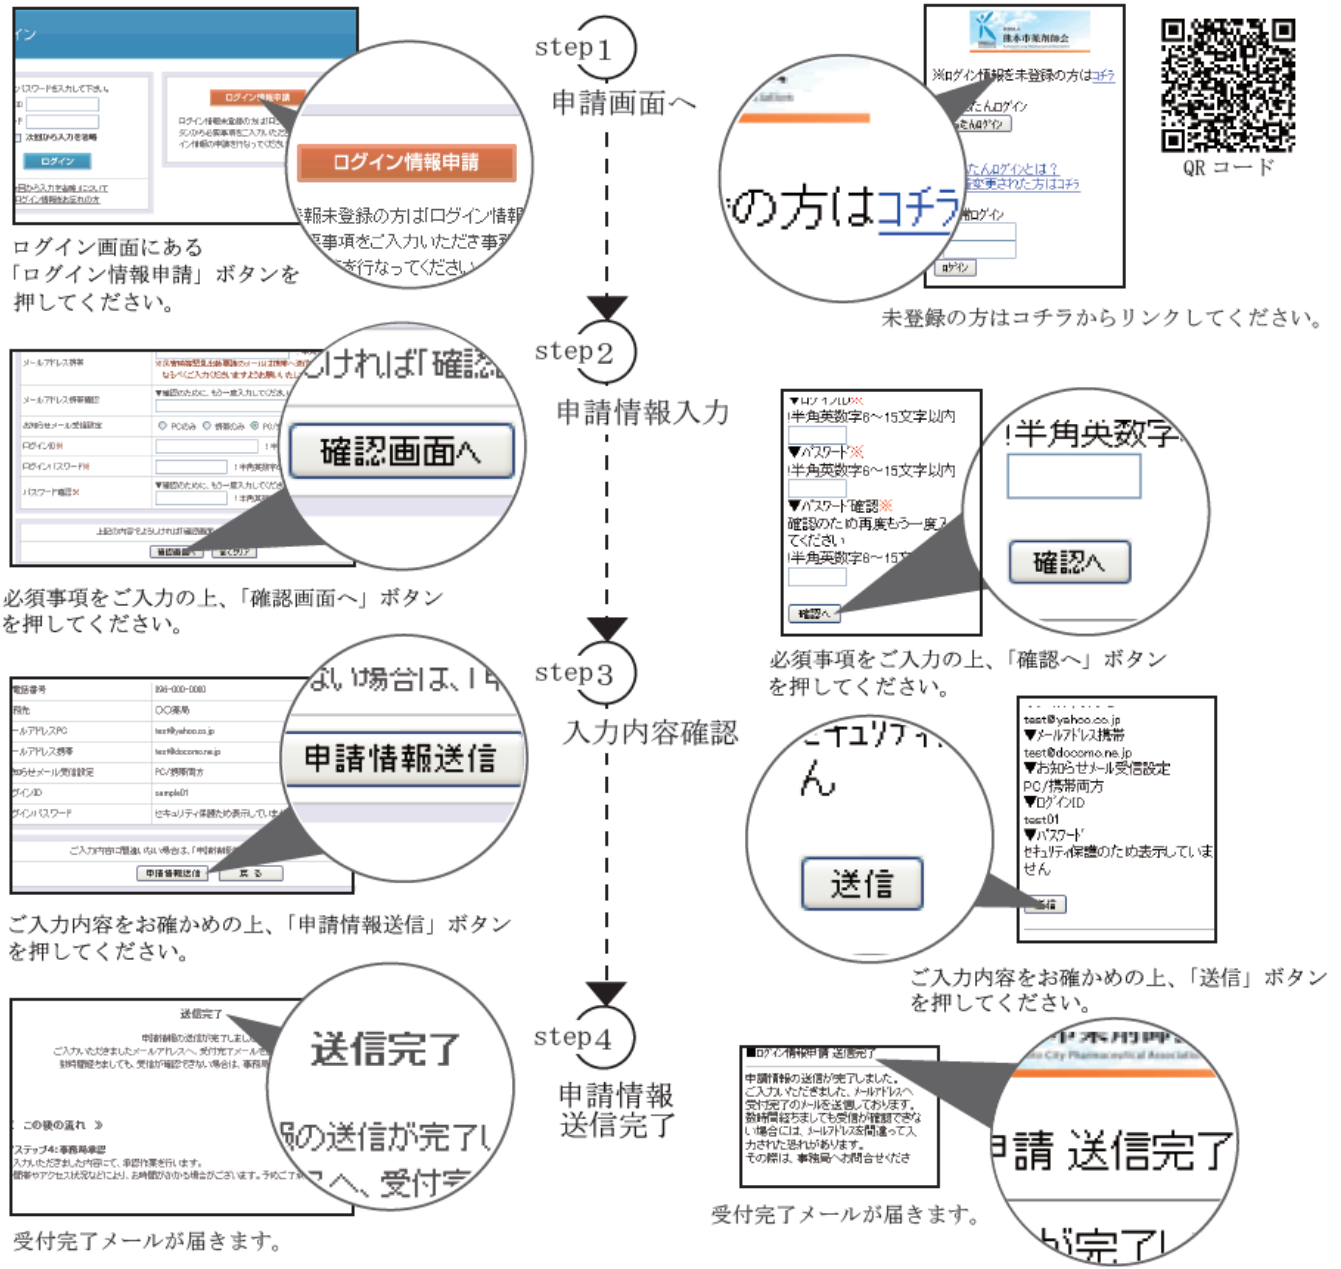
step1
申請画面へ

ログイン情報申請
報未登録の方は「ログイン情報
要事項をご入力いただき事
を行なってください

ログイン画面にある「ログイン情報申請」ボタンを押してください。

※ログイン情報を未登録の方はコチラ
の方はコチラ

QR コード

未登録の方はコチラからリンクしてください。

step2
申請情報入力

ければ「確認
確認画面へ

必須事項をご入力の上、「確認画面へ」ボタンを押してください。

▼ログインID※
!半角英数字6～15文字以内
▼パスワード※
!半角英数字6～15文字以内
▼パスワード確認※
確認のため再度もう一度入力してください
!半角英数字6～15
確認へ

!半角英数字
確認へ

必須事項をご入力の上、「確認へ」ボタンを押してください。

step3
入力内容確認

ない場合は、「申
申請情報送信

ご入力内容をお確かめの上、「申請情報送信」ボタンを押してください。

test@yahoo.co.jp
▼メールアドレス携帯
test@docomo.ne.jp
▼お知らせメール受信設定
PC/携帯両方
▼ログインID
test01
▼パスワード
セキュリティ保護のため表示していません
送信

セキュリティ
ん
送信

ご入力内容をお確かめの上、「送信」ボタンを押してください。

step4
申請情報送信完了

送信完了
報の送信が完了し
スへ、受付完

受付完了メールが届きます。

■ログイン情報申請 送信完了
申請情報の送信が完了しました。ご入力いただきました、メールアドレスへ受付完了のメールを送信しております。数時間経ちましても受信が確認できない場合には、メールアドレスを間違って入力された恐れがあります。その際は、事務局へお問合せください

申請 送信完了
が完了し

受付完了メールが届きます。